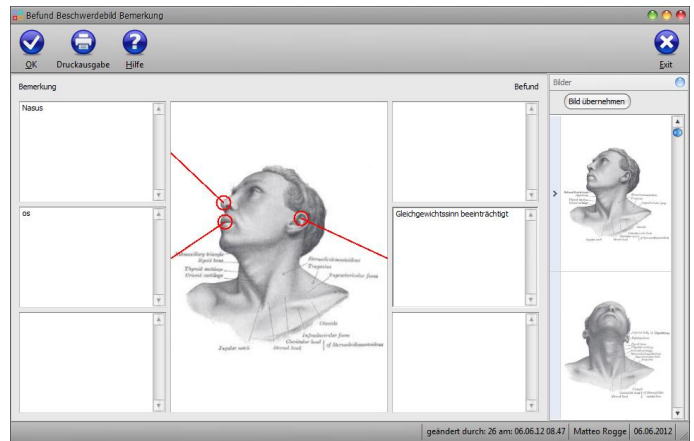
Befund Beschwerdebild Bemerkung

OK
Druckausgabe
Hilfe
Exit

Bemerkung
Befund
Bilder
Bild übernehmen

Nasus

os

Gleichgewichtssinn beeinträchtigt

Sternocleidomastoideus
Trapezius
Supraclavicular fossa
Hyoid bone
Thyroid cartilage
Cricoid cartilage
Submaxillary triangle
Clavicle
Infraclavicular fossa
Clavicular head
Sternal head
Jugular notch

geändert durch: 26 am: 06.06.12 08.47
Matteo Rogge
06.06.2012